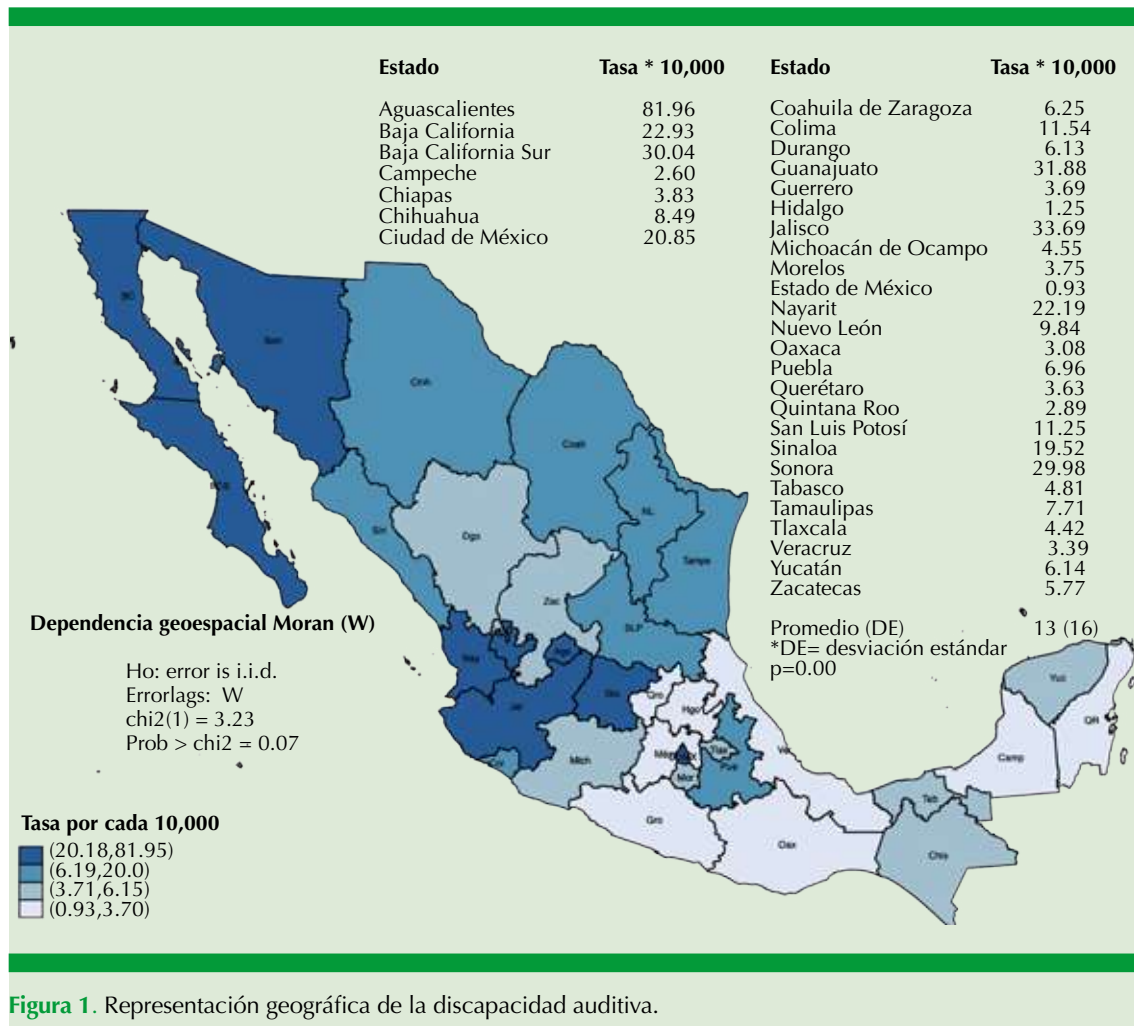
| Estado | Tasa * 10,000 |
|---|---|
| Aguascalientes | 81.96 |
| Baja California | 22.93 |
| Baja California Sur | 30.04 |
| Campeche | 2.60 |
| Chiapas | 3.83 |
| Chihuahua | 8.49 |
| Ciudad de México | 20.85 |

| Estado | Tasa * 10,000 |
|---|---|
| Coahuila de Zaragoza | 6.25 |
| Colima | 11.54 |
| Durango | 6.13 |
| Guanajuato | 31.88 |
| Guerrero | 3.69 |
| Hidalgo | 1.25 |
| Jalisco | 33.69 |
| Michoacán de Ocampo | 4.55 |
| Morelos | 3.75 |
| Estado de México | 0.93 |
| Nayarit | 22.19 |
| Nuevo León | 9.84 |
| Oaxaca | 3.08 |
| Puebla | 6.96 |
| Querétaro | 3.63 |
| Quintana Roo | 2.89 |
| San Luis Potosí | 11.25 |
| Sinaloa | 19.52 |
| Sonora | 29.98 |
| Tabasco | 4.81 |
| Tamaulipas | 7.71 |
| Tlaxcala | 4.42 |
| Veracruz | 3.39 |
| Yucatán | 6.14 |
| Zacatecas | 5.77 |

Promedio (DE) 13 (16)
*DE= desviación estándar
p=0.00

BC
Son
Chih
Coah
BCS
Sin
Dgo
NL
Tamps
Zac
SLP
Nay
Ags
Jal
Gto
Qro
Hgo
Yuc
QR
Camp
Col
Mich
Méx
Tlax
Mor
Pue
Ver
Tab
Gro
Oax
Chis

Dependencia geoespacial Moran (W)

Ho: error is i.i.d.
Errorlags: W
chi2(1) = 3.23
Prob > chi2 = 0.07

Tasa por cada 10,000
(20.18,81.95)
(6.19,20.0)
(3.71,6.15)
(0.93,3.70)

Figura 1. Representación geográfica de la discapacidad auditiva.